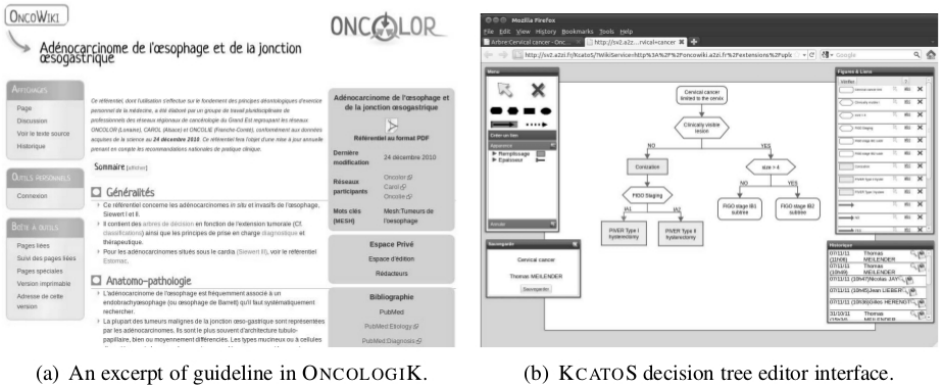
ONCOWIKI

Adénocarcinome de l'œsophage et de la jonction œsogastrique

ONCOLOR

Affichages

Page

Discussion

Voir le texte source

Historique

Outils personnels

Connexion

Boîte à outils

Pages liées

Suivi des pages liées

Pages spéciales

Version imprimable

Adresse de cette version

Ce référentiel, dont l'utilisation s'effectue sur le fondement des principes déontologiques d'exercice personnel de la médecine, a été élaboré par un groupe de travail pluridisciplinaire de professionnels des réseaux régionaux de cancérologie du Grand Est (regroupant les réseaux ONCOLOR (Lorraine), CAROL (Alsace) et ONCOLIE (Franche-Comté), conformément aux données acquises de la science au 24 décembre 2010. Ce référentiel fera l'objet d'une mise à jour annuelle prenant en compte les recommandations nationales de pratique clinique.

Sommaire [afficher]

Généralités

Ce référentiel concerne les adénocarcinomes in situ et invasifs de l'œsophage. Siewert I et II.

Il contient des arbres de décision en fonction de l'extension tumorale (Cf. classifications) ainsi que les principes de prise en charge diagnostique et thérapeutique.

Pour les adénocarcinomes situés sous le cardia (Siewert III), voir le référentiel Estomac.

Anatomo-pathologie

L'adénocarcinome de l'œsophage est fréquemment associé à un endobrachyœsophage (ou œsophage de Barrett) qu'il faut systématiquement rechercher.

La plupart des tumeurs malignes de la jonction œso-gastrique sont représentées par les adénocarcinomes. Ils sont le plus souvent d'architecture tubulo-papillaire, bien ou moyennement différenciés. Les types mucineux ou à cellules

Adénocarcinome de l'œsophage et de la jonction œsogastrique

Référentiel au format PDF

Dernière modification | 24 décembre 2010

Réseaux participants | Oncolor Carol Oncolie

Mots clés (MESH) | Mesh Tumeurs de l'œsophage

Espace Privé

Espace d'édition

Rédacteurs

Bibliographie

PubMed

PubMed Etiology

PubMed Diagnosis

Mozilla Firefox

File Edit View History Bookmarks Tools Help

Arbre:Cervical cancer - Onc... | http://ivi2.a2z...rvical+cancer

http://ivi2.a2zi.fr/Kcatos?WikiService=http%3A%2F%2Foncowiki.a2zi.fr%2Fextension%2Fupl

Google

Menu

Créer un lien

Apparence

Remplissage

Épaisseur

Annuler

Cervical cancer limited to the cervix

Clinically visible lesion

NO

YES

Conization

size > 4

NO

YES

FIGO Staging

IA1

IA2

PIVER Type I hysterectomy

PIVER Type II hysterectomy

FIGO stage IB1 subtitle

FIGO stage IB2 subtitle

Sauvegarde

Cervical cancer

Thomas MEILENDER

Sauvegarder

Figures & Liens

Historique

07/11/11 (12h08) Thomas MEILENDER

07/11/11 (10h49) Thomas MEILENDER

07/11/11 (10h47) Nicolas JAY

07/11/11 (10h45) Jean LIEBER

07/11/11 (10h36) Gilles HERENGT

31/10/11 Thomas MEILENDER

(a) An excerpt of guideline in ONCOLOGIK.

(b) KCATOS decision tree editor interface.